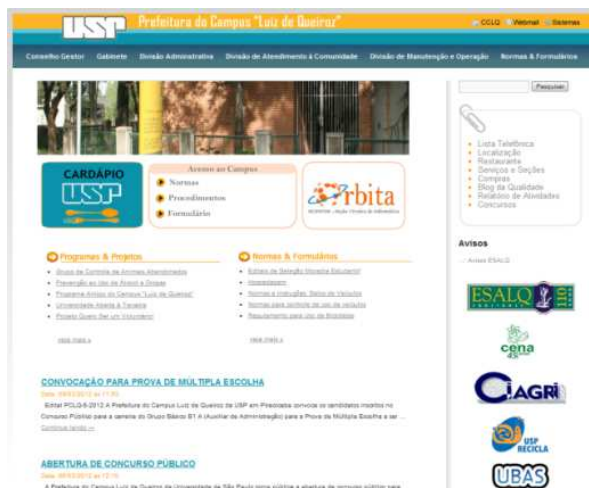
USP Prefeitura do Campus "Luiz de Queiroz"

CCLQ Webmail Sistemas

Conselho Gestor Gabinete Divisão Administrativa Divisão de Atendimento à Comunidade Divisão de Manutenção e Operação Normas & Formulários

Pesquisar

CARDÁPIO USP

Acesso ao Campus
Normas
Procedimentos
Formulário

Órbita

Lista Telefônica
Localização
Restaurante
Serviços e Seções
Compras
Blog da Qualidade
Relatório de Atividades
Concursos

Avisos
Avisos ESALQ

ESALQ
cena
CIAGRI
USP RECICLA
UBAS

Programas & Projetos
Grupo de Controle de Animais Abandonados
Prevenção ao Uso de Álcool e Drogas
Programa Amigo do Campus "Luiz de Queiroz"
Universidade Aberta à Terceira
Projeto Quero Ser um Voluntário
veja mais »

Normas & Formulários
Editais de Seleção Moradia Estudantil
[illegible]
Normas e Instruções Setor de Veículos
Normas para controle de uso de veículos
Regulamento para Uso de Bicicletas
veja mais »

CONVOCAÇÃO PARA PROVA DE MÚLTIPLA ESCOLHA
Data: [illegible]
Edital PCLQ-6/2012 A Prefeitura do Campus Luiz de Queiroz da USP em Piracicaba convoca os candidatos inscritos no Concurso Público para a carreira do Grupo Básico B1 A (Auxiliar de Administração) para a Prova de Múltipla Escolha a ser ...
Continue lendo »

ABERTURA DE CONCURSO PÚBLICO
Data: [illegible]
A Prefeitura do Campus Luiz de Queiroz da Universidade de São Paulo torna público a abertura de inscrições públicas para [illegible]